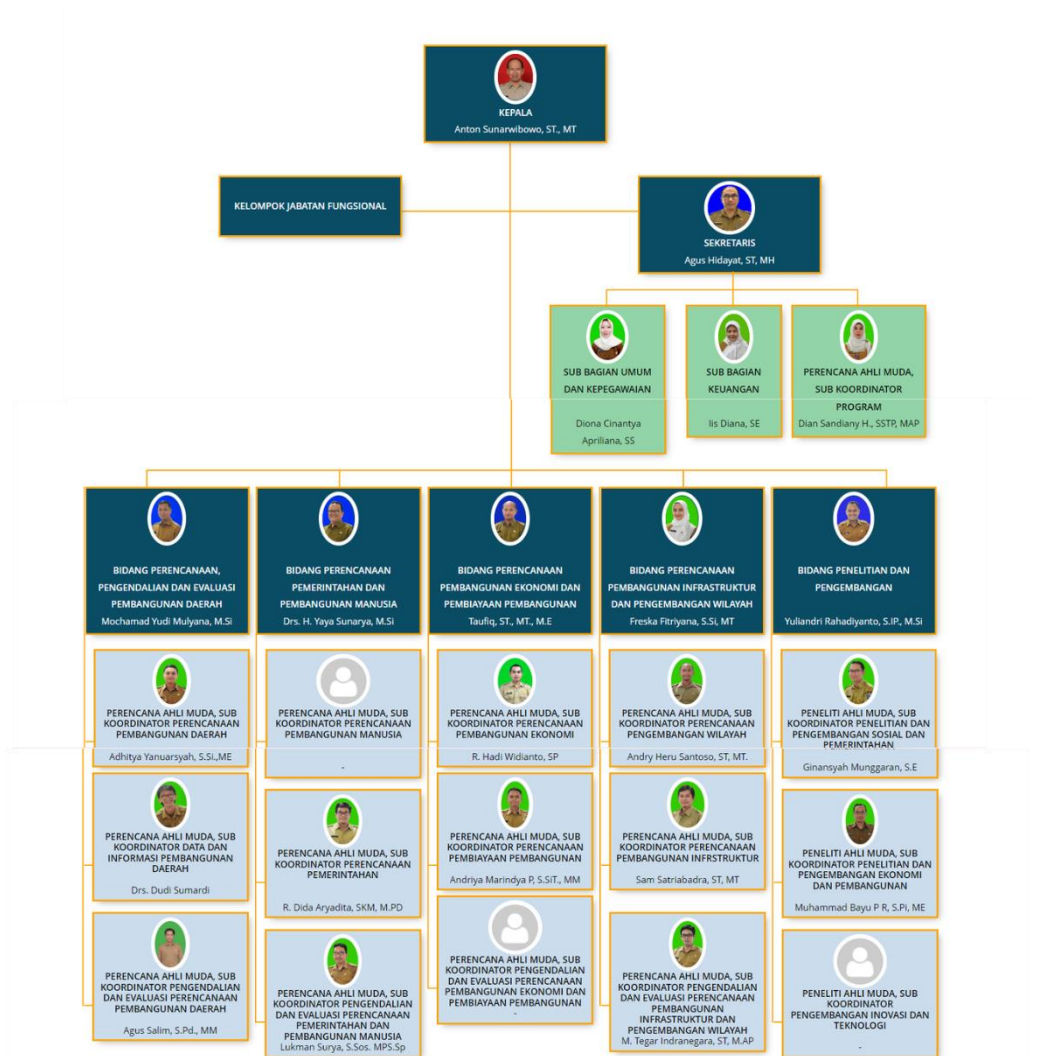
KEPALA
Anton Sunarwibowo, ST., MT

KELOMPOK JABATAN FUNGSIONAL

SEKRETARIS
Agus Hidayat, ST, MH

SUB BAGIAN UMUM DAN KEPEGAWAIAN
Diona Cinantya Apriliana, SS

SUB BAGIAN KEUANGAN
Iis Diana, SE

PERENCANA AHLI MUDA, SUB KOORDINATOR PROGRAM
Dian Sandiany H., SSTP, MAP

BIDANG PERENCANAAN, PENGENDALIAN DAN EVALUASI PEMBANGUNAN DAERAH
Mochamad Yudi Mulyana, M.Si

PERENCANA AHLI MUDA, SUB KOORDINATOR PERENCANAAN PEMBANGUNAN DAERAH
Adhitya Yanuarsyah, S.Si.,ME

PERENCANA AHLI MUDA, SUB KOORDINATOR DATA DAN INFORMASI PEMBANGUNAN DAERAH
Drs. Dudi Sumardi

PERENCANA AHLI MUDA, SUB KOORDINATOR PENGENDALIAN DAN EVALUASI PERENCANAAN PEMBANGUNAN DAERAH
Agus Salim, S.Pd., MM

BIDANG PERENCANAAN PEMERINTAHAN DAN PEMBANGUNAN MANUSIA
Drs. H. Yaya Sunarya, M.Si

PERENCANA AHLI MUDA, SUB KOORDINATOR PERENCANAAN PEMBANGUNAN MANUSIA
-

PERENCANA AHLI MUDA, SUB KOORDINATOR PERENCANAAN PEMERINTAHAN
R. Dida Aryadita, SKM, M.PD

PERENCANA AHLI MUDA, SUB KOORDINATOR PENGENDALIAN DAN EVALUASI PERENCANAAN PEMERINTAHAN DAN PEMBANGUNAN MANUSIA
Lukman Surya, S.Sos, MPS.Sp

BIDANG PERENCANAAN PEMBANGUNAN EKONOMI DAN PEMBIAYAAN PEMBANGUNAN
Taufiq, ST., MT., M.E

PERENCANA AHLI MUDA, SUB KOORDINATOR PERENCANAAN PEMBANGUNAN EKONOMI
R. Hadi Widianto, SP

PERENCANA AHLI MUDA, SUB KOORDINATOR PERENCANAAN PEMBIAYAAN PEMBANGUNAN
Andriya Marindya P, S.SiT., MM

PERENCANA AHLI MUDA, SUB KOORDINATOR PENGENDALIAN DAN EVALUASI PERENCANAAN PEMBANGUNAN EKONOMI DAN PEMBIAYAAN PEMBANGUNAN
-

BIDANG PERENCANAAN PEMBANGUNAN INFRASTRUKTUR DAN PENGEMBANGAN WILAYAH
Freska Fitriyana, S.Si, MT

PERENCANA AHLI MUDA, SUB KOORDINATOR PERENCANAAN PENGEMBANGAN WILAYAH
Andry Heru Santoso, ST, MT.

PERENCANA AHLI MUDA, SUB KOORDINATOR PERENCANAAN PEMBANGUNAN INFRSTRUKTUR
Sam Satriabadra, ST, MT

PERENCANA AHLI MUDA, SUB KOORDINATOR PENGENDALIAN DAN EVALUASI PERENCANAAN PEMBANGUNAN INFRASTRUKTUR DAN PENGEMBANGAN WILAYAH
M. Tegar Indranegara, ST, M.AP

BIDANG PENELITIAN DAN PENGEMBANGAN
Yuliandri Rahadiyanto, S.IP., M.Si

PENELITI AHLI MUDA, SUB KOORDINATOR PENELITIAN DAN PENGEMBANGAN SOSIAL DAN PEMERINTAHAN
Ginansyah Munggaran, S.E

PENELITI AHLI MUDA, SUB KOORDINATOR PENELITIAN DAN PENGEMBANGAN EKONOMI DAN PEMBANGUNAN
Muhammad Bayu P R, S.Pi, ME

PENELITI AHLI MUDA, SUB KOORDINATOR PENGEMBANGAN INOVASI DAN TEKNOLOGI
-